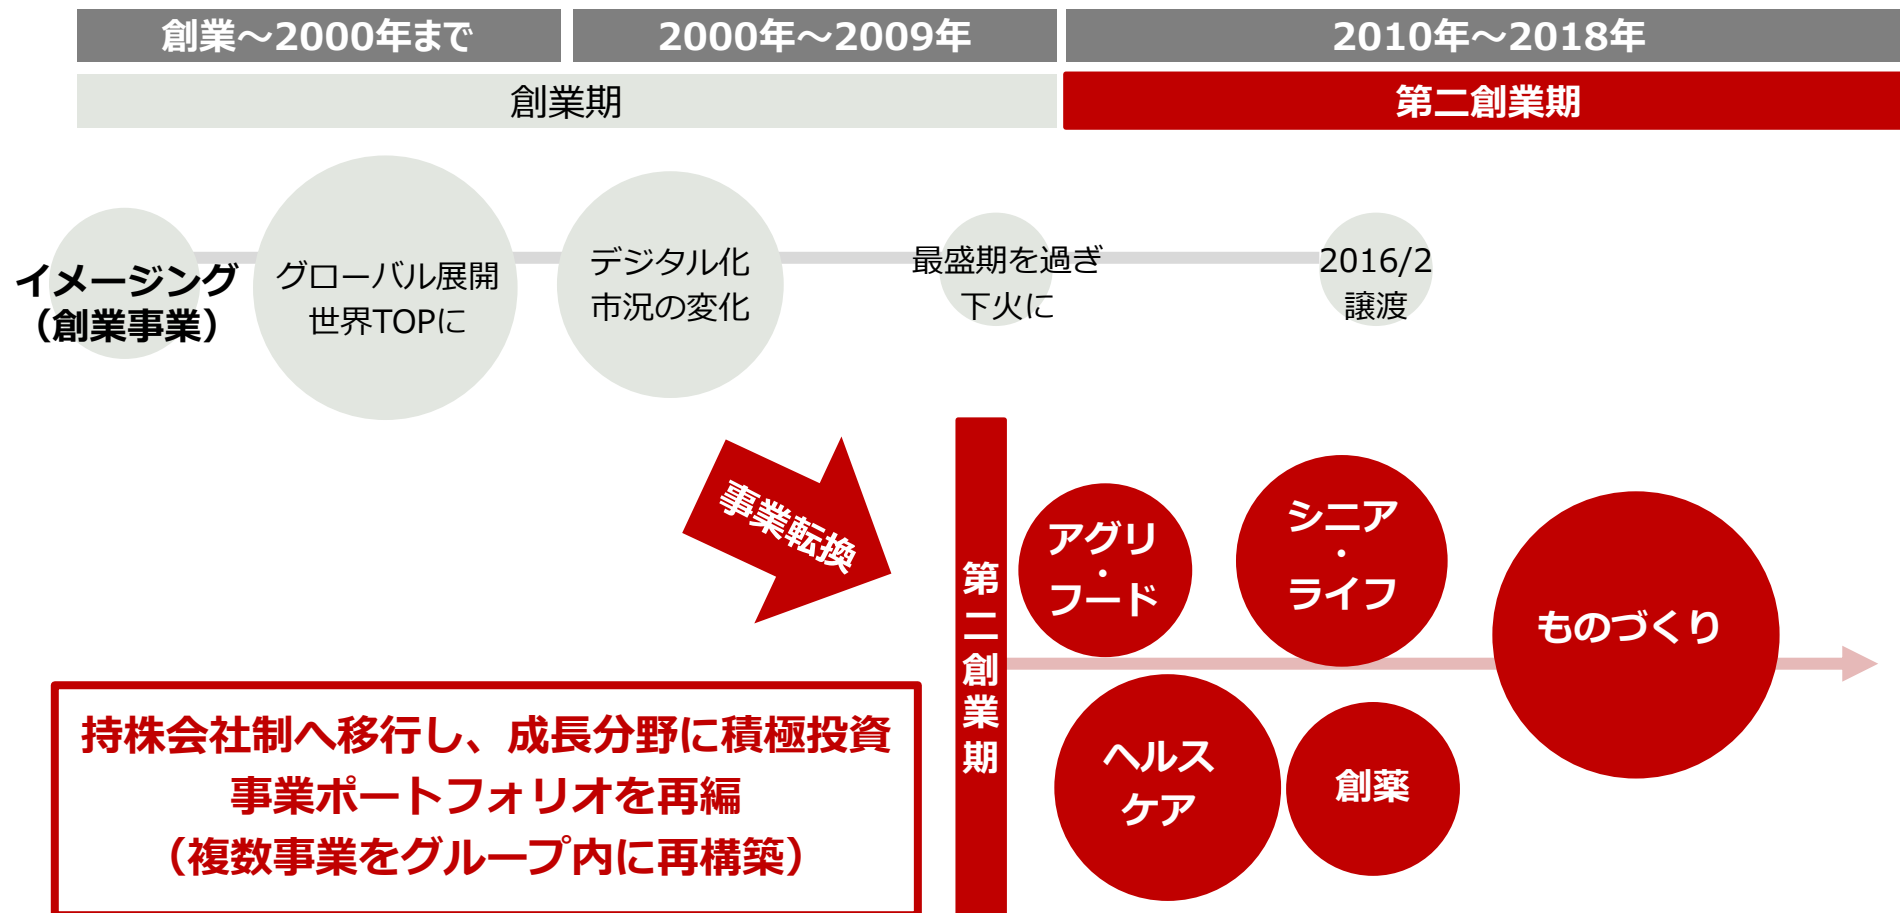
創業～2000年まで

2000年～2009年

2010年～2018年

創業期

第二創業期

イメージング
（創業事業）

グローバル展開
世界TOPに

デジタル化
市況の変化

最盛期を過ぎ
下火に

2016/2
譲渡

事業転換

第二創業期

アグリ
・
フード

シニア
・
ライフ

ものづくり

ヘルス
ケア

創薬

持株会社制へ移行し、成長分野に積極投資
事業ポートフォリオを再編
（複数事業をグループ内に再構築）